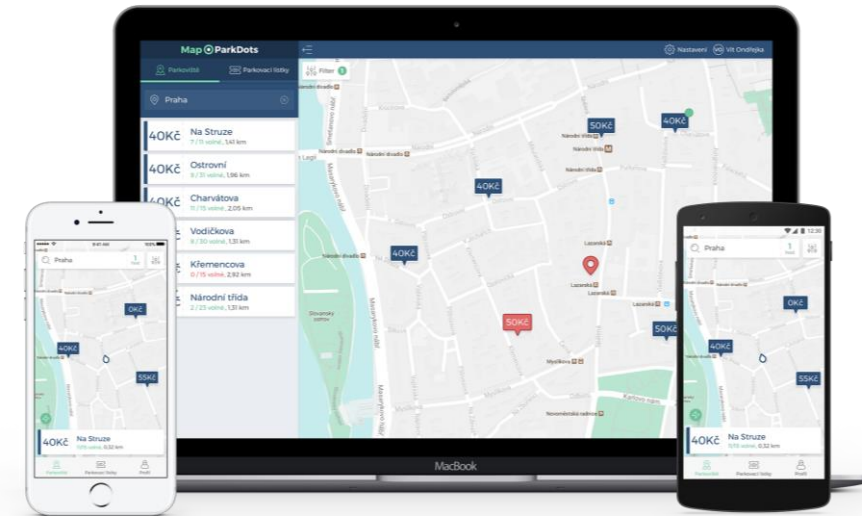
Map ParkDots

Parkoviště
Parkovací lístky

Praha

40Kč Na Struze
7 / 11 volné, 1.41 km

40Kč Ostrovní
8 / 31 volné, 1.66 km

40Kč Charvátova
11 / 15 volné, 2.05 km

Vodičkova
8 / 30 volné, 1.31 km

Křemencova
0 / 15 volné, 2.92 km

Národní třída
2 / 25 volné, 1.31 km

Filter 1

Nastavení
VO Vít Ondřejka

Národní divadlo
Národní divadlo
Národní divadlo
Národní třída
Národní třída
Lazarská
Lazarská
Lazarská
Myslíkova
Novoměstská radnice
Masarykovo nábř.
Masarykovo nábř.
Slovanský ostrov
Karlovo nám.

50Kč
40Kč
40Kč
40Kč
50Kč
50Kč

MacBook

Praha
1

0Kč
40Kč
55Kč

40Kč Na Struze
7/11 volné, 0.32 km

Parkoviště
Parkovací lístky
Profil

12:30
Praha
1

0Kč
40Kč
55Kč

40Kč Na Struze
7/11 volné, 0.32 km

Parkoviště
Parkovací lístky
Profil